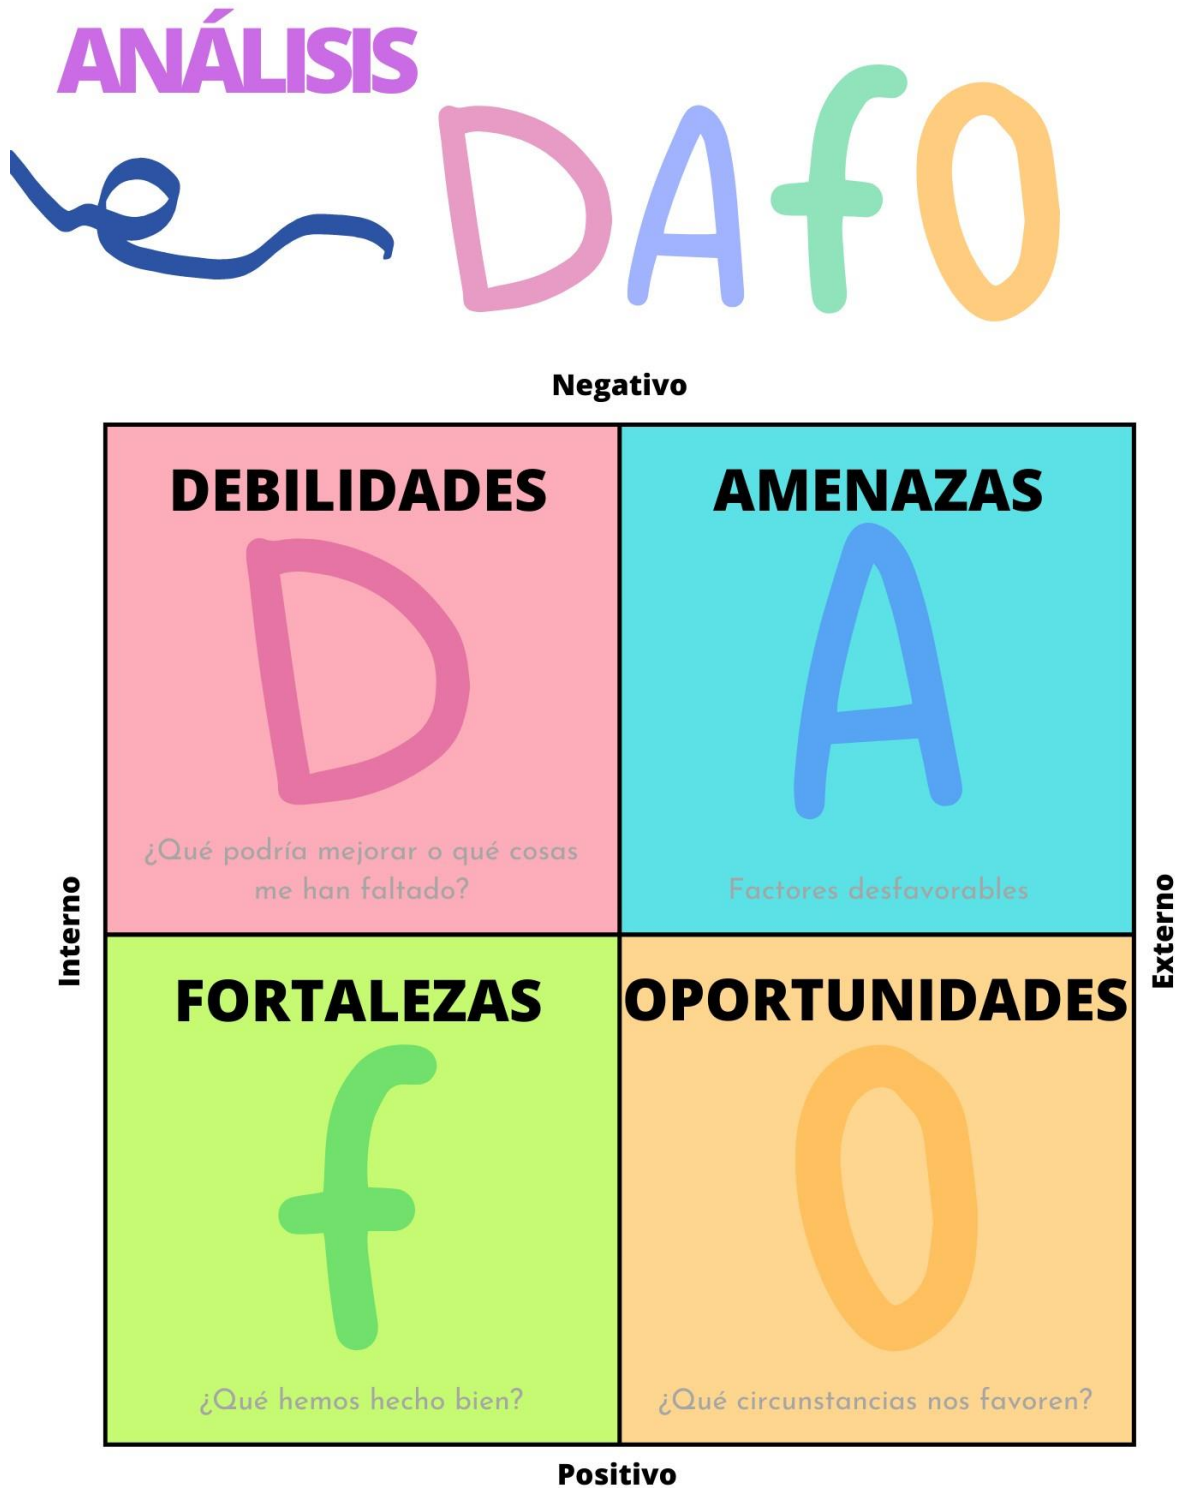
ANÁLISIS

DAfO

Negativo

Interno

Externo

| DEBILIDADES D ¿Qué podría mejorar o qué cosas me han faltado? | AMENAZAS A Factores desfavorables |
|---|---|
| FORTALEZAS f ¿Qué hemos hecho bien? | OPORTUNIDADES O ¿Qué circunstancias nos favoren? |

Positivo